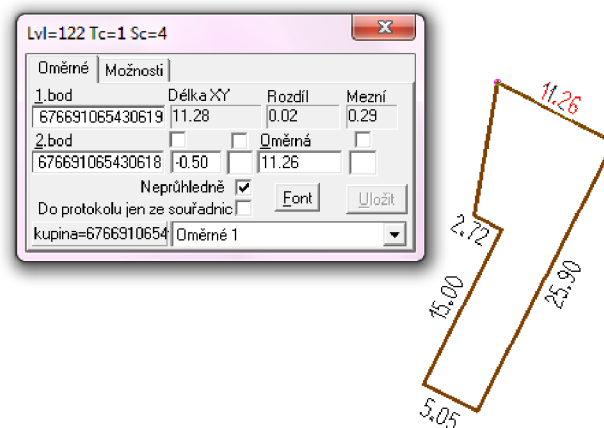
Lvl=122 Tc=1 Sc=4

Oměrné | Možnosti

1.bod
676691065430619
Délka XY
11.28
Rozdíl
0.02
Mezní
0.29

2.bod
676691065430618
-0.50
Oměrná
11.26

Neprůhledně ✓
Font
Uložit
Do protokolu jen ze souřadnic

kupina=6766910654
Oměrné 1

11.26
2.72
25.90
15.00
5.05